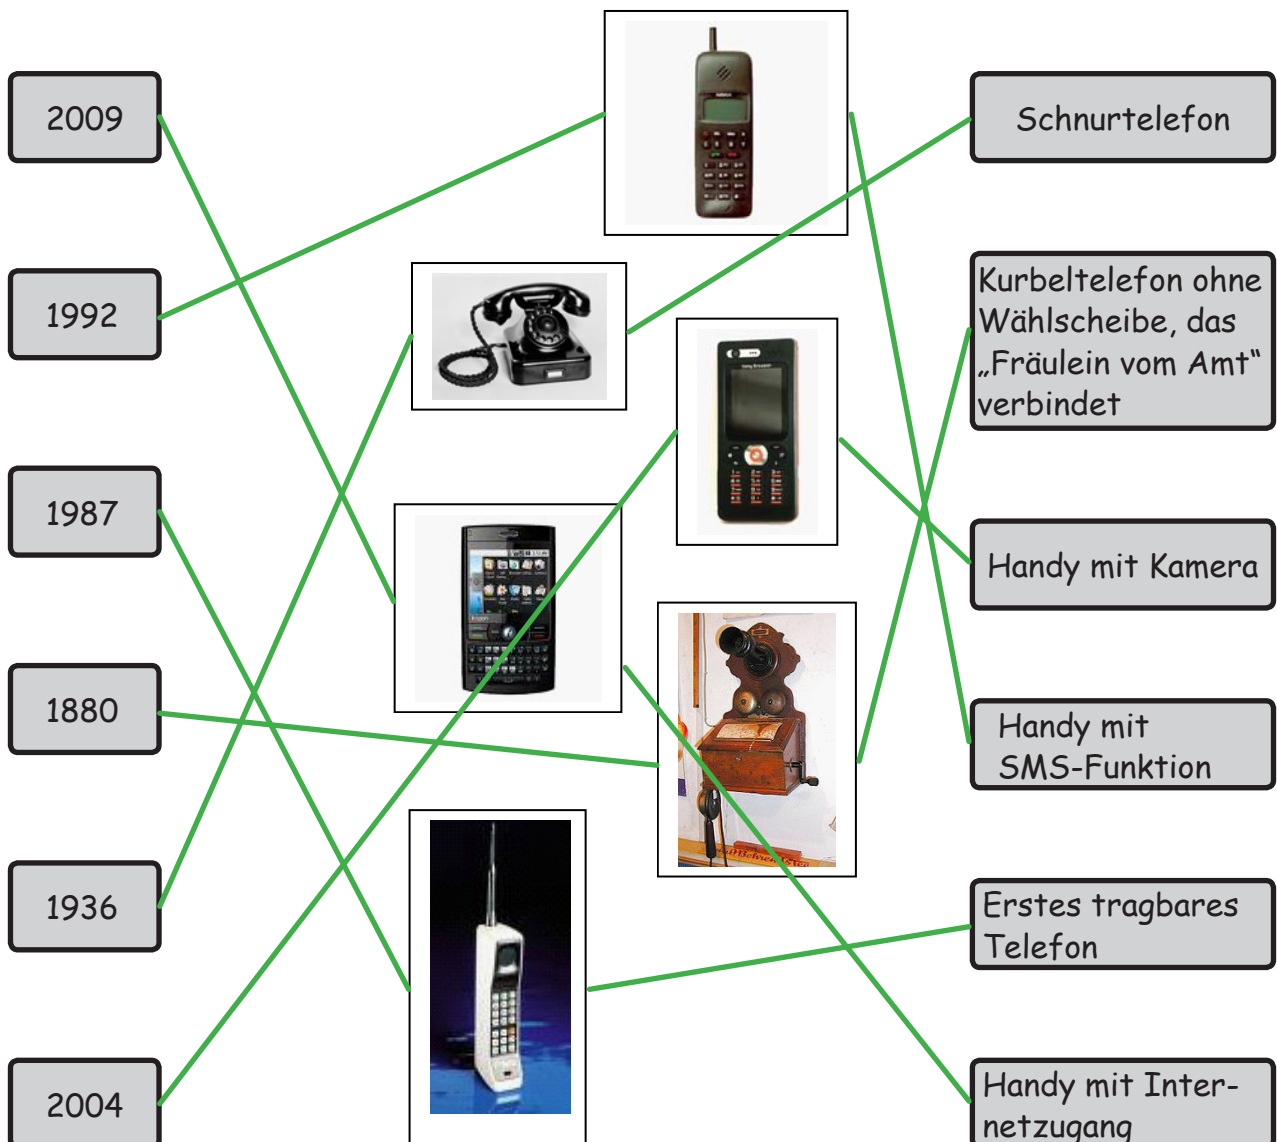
2009

1992

1987

1880

1936

2004

Schnurtelefon

Kurbeltelefon ohne Wählscheibe, das „Fräulein vom Amt" verbindet

Handy mit Kamera

Handy mit SMS-Funktion

Erstes tragbares Telefon

Handy mit Internetzugang